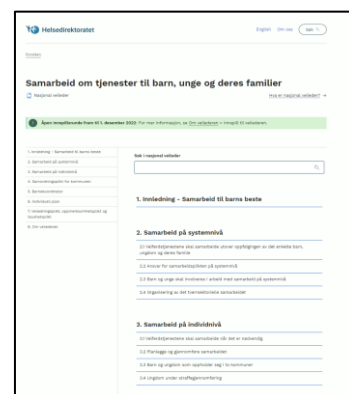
Helsedirektoratet

English Om oss Søk

Forsiden

Samarbeid om tjenester til barn, unge og deres familier

Nasjonal veileder

Hva er nasjonal veileder?

Åpen innspillsrunde frem til 1. desember 2022. For mer informasjon, se Om veilederen > Innspill til veilederen.

1. Innledning - Samarbeid til barns beste
2. Samarbeid på systemnivå
3. Samarbeid på individnivå
4. Samordningsplikt for barnekoordinator
5. Barnekoordinator
6. Individuell plan
7. Velferdstjenester, opplysningsplikt og taushetsplikt
8. Om veilederen

Søk i nasjonal veileder

1. Innledning - Samarbeid til barns beste

2. Samarbeid på systemnivå

2.1 Velferdstjenestene skal samarbeide utover oppfølgingen av det enkelte barn, ungdom og deres familie

2.2 Ansvar for samarbeidsplikten på systemnivå

2.3 Barn og unge skal involveres i arbeidet med samarbeid på systemnivå

2.4 Utgreiering av det tverrsektorielle samarbeidet

3. Samarbeid på individnivå

3.1 Velferdstjenestene skal samarbeide når det er nødvendig

3.2 Planlegge og gjennomføre samarbeidet

3.3 Barn og ungdom som oppholder seg i to kommuner

3.4 Ungdom under straffegjennomføring